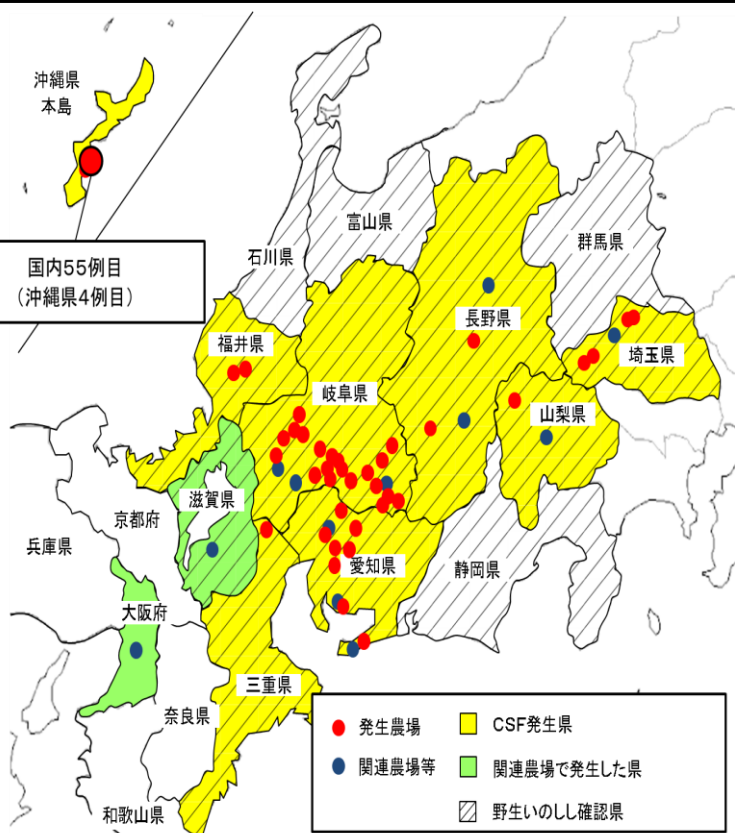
沖縄県
本島

国内55例目
（沖縄県4例目）

石川県

富山県

群馬県

福井県

長野県

埼玉県

岐阜県

山梨県

滋賀県

京都府

兵庫県

愛知県

静岡県

大阪府

三重県

奈良県

和歌山県

発生農場

関連農場等

CSF発生県

関連農場で発生した県

野生いのしし確認県